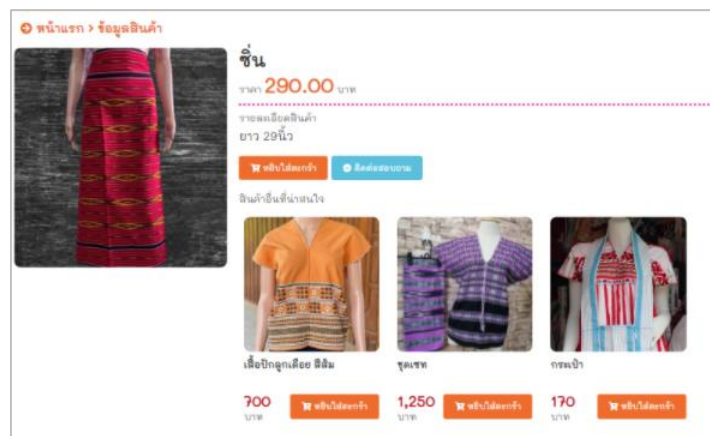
หน้าแรก > ข้อมูลสินค้า

ซิ่น

ราคา 290.00 บาท

รายละเอียดสินค้า
ยาว 29นิ้ว

หยิบใส่ตะกร้า
ติดต่อสอบถาม

สินค้าอื่นที่น่าสนใจ

เสื้อปักลูกเดือย สีส้ม
700
บาท
หยิบใส่ตะกร้า

ชุดเซท
1,250
บาท
หยิบใส่ตะกร้า

กระเป๋า
170
บาท
หยิบใส่ตะกร้า